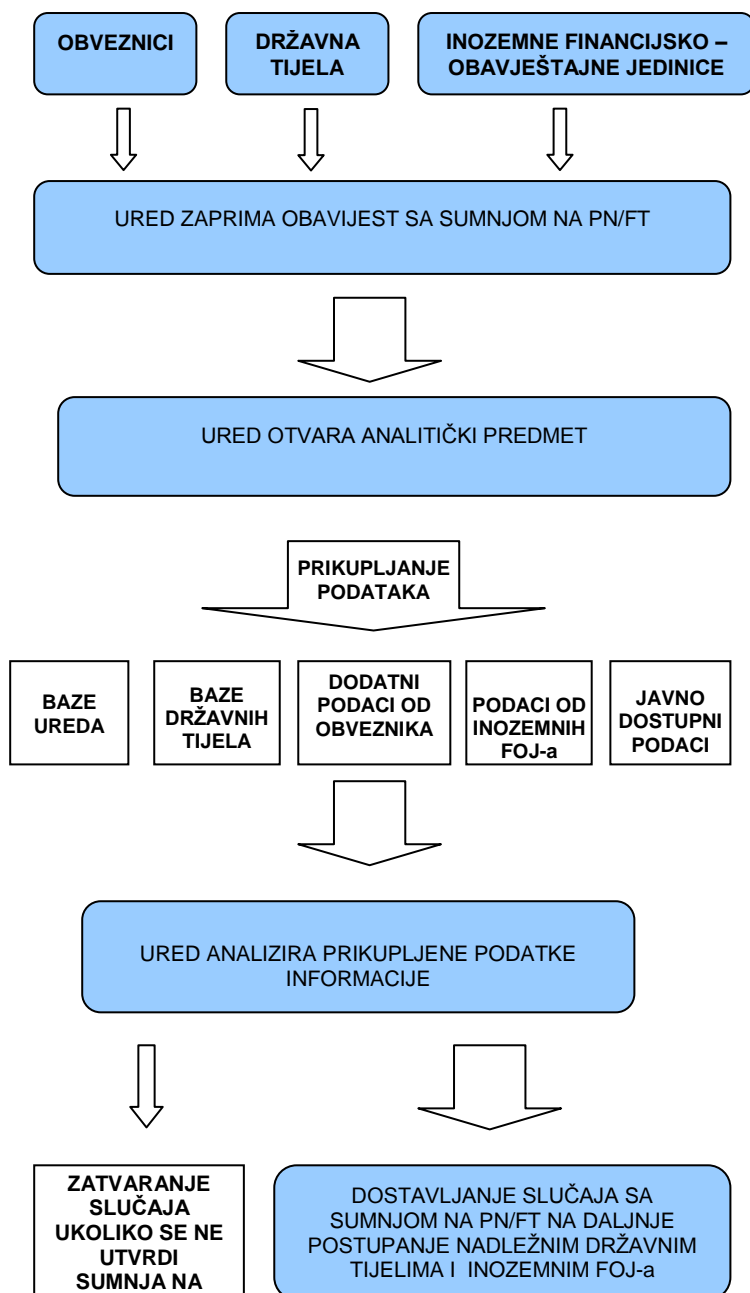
OBVEZNICI

DRŽAVNA TIJELA

INOZEMNE FINANCIJSKO – OBAVJEŠTAJNE JEDINICE

URED ZAPRIMA OBAVIJEST SA SUMNJOM NA PN/FT

URED OTVARA ANALITIČKI PREDMET

PRIKUPLJANJE PODATAKA

BAZE UREDA

BAZE DRŽAVNIH TIJELA

DODATNI PODACI OD OBVEZNIKA

PODACI OD INOZEMNIH FOJ-a

JAVNO DOSTUPNI PODACI

URED ANALIZIRA PRIKUPLJENE PODATKE INFORMACIJE

ZATVARANJE SLUČAJA UKOLIKO SE NE UTVRDI SUMNJA NA

DOSTAVLJANJE SLUČAJA SA SUMNJOM NA PN/FT NA DALJNJE POSTUPANJE NADLEŽNIM DRŽAVNIM TIJELIMA I INOZEMNIM FOJ-a